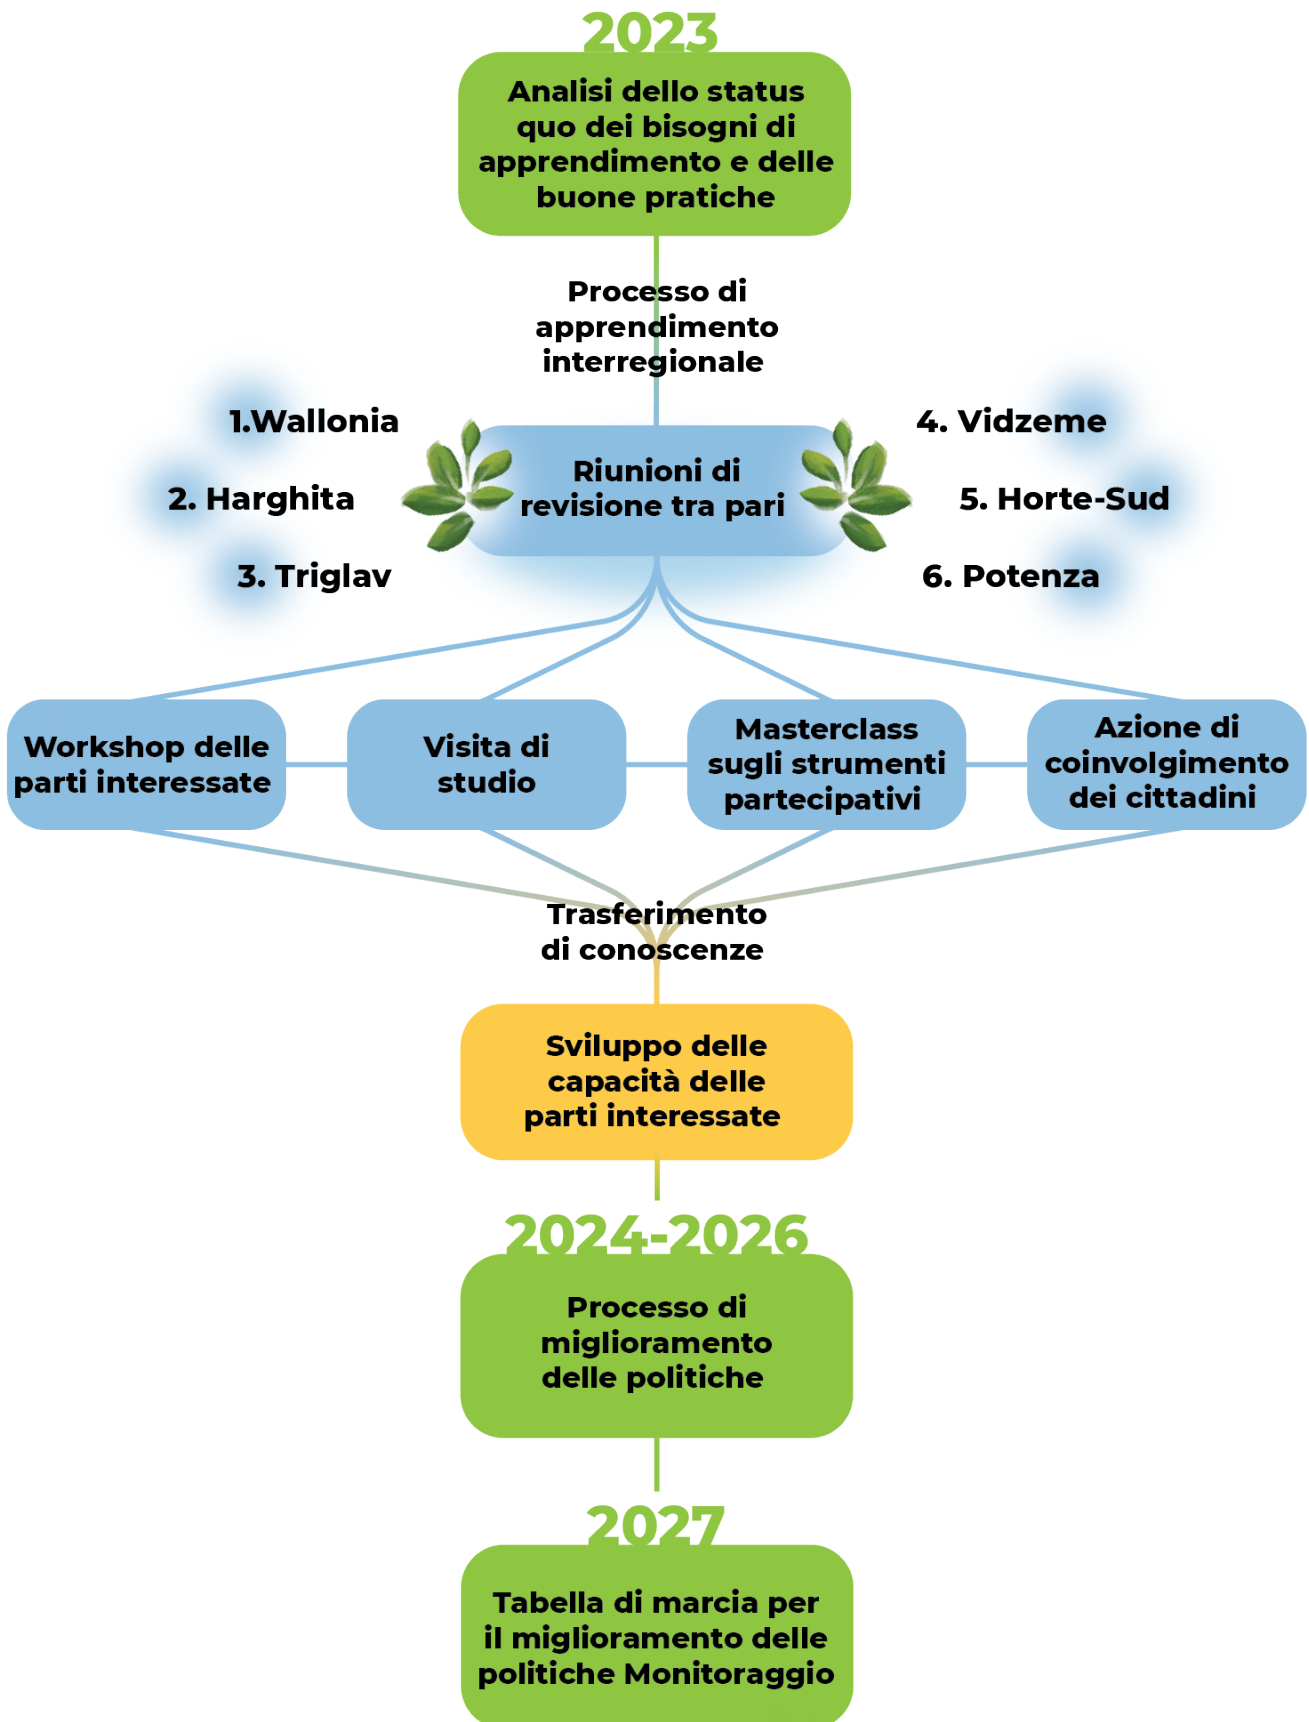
2023

Analisi dello status quo dei bisogni di apprendimento e delle buone pratiche

Processo di apprendimento interregionale

1.Wallonia

2. Harghita

3. Triglav

Riunioni di revisione tra pari

4. Vidzeme

5. Horte-Sud

6. Potenza

Workshop delle parti interessate

Visita di studio

Masterclass sugli strumenti partecipativi

Azione di coinvolgimento dei cittadini

Trasferimento di conoscenze

Sviluppo delle capacità delle parti interessate

2024-2026

Processo di miglioramento delle politiche

2027

Tabella di marcia per il miglioramento delle politiche Monitoraggio